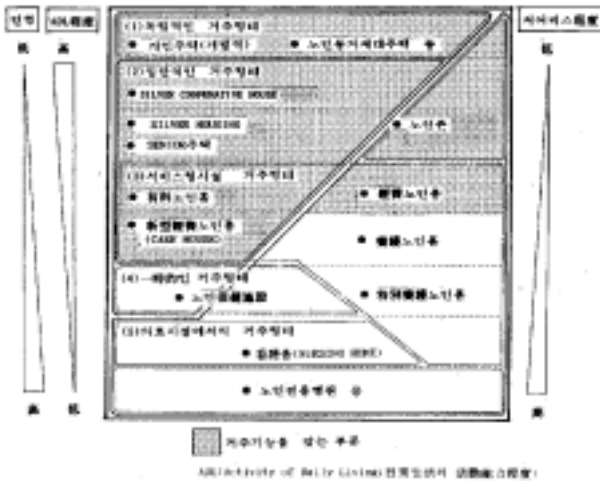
연령

ADL정도

서비스정도

低

高

低

(1)자립적인 거주형태

● 재가주택(자립적)

● 노인동거세대주택 등

(2)일반적인 거주형태

● SILVER COOPERATIVE HOUSE

● SILVER HOUSING

● SENIOR주택

● 노인촌

(3)서비스형시설 거주형태

● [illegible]노인홈

● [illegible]노인홈

● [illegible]노인홈

(CARE HOUSE)

● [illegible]노인홈

(4)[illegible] 거주형태

● 노인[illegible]

● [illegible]노인홈

(5)의료시설에서의 거주형태

● 요양원(NURSING HOME)

● 노인전용병원 등

高

低

高

거주기능을 갖는 부분

ADL(Activity of Daily Living)일상생활의 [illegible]